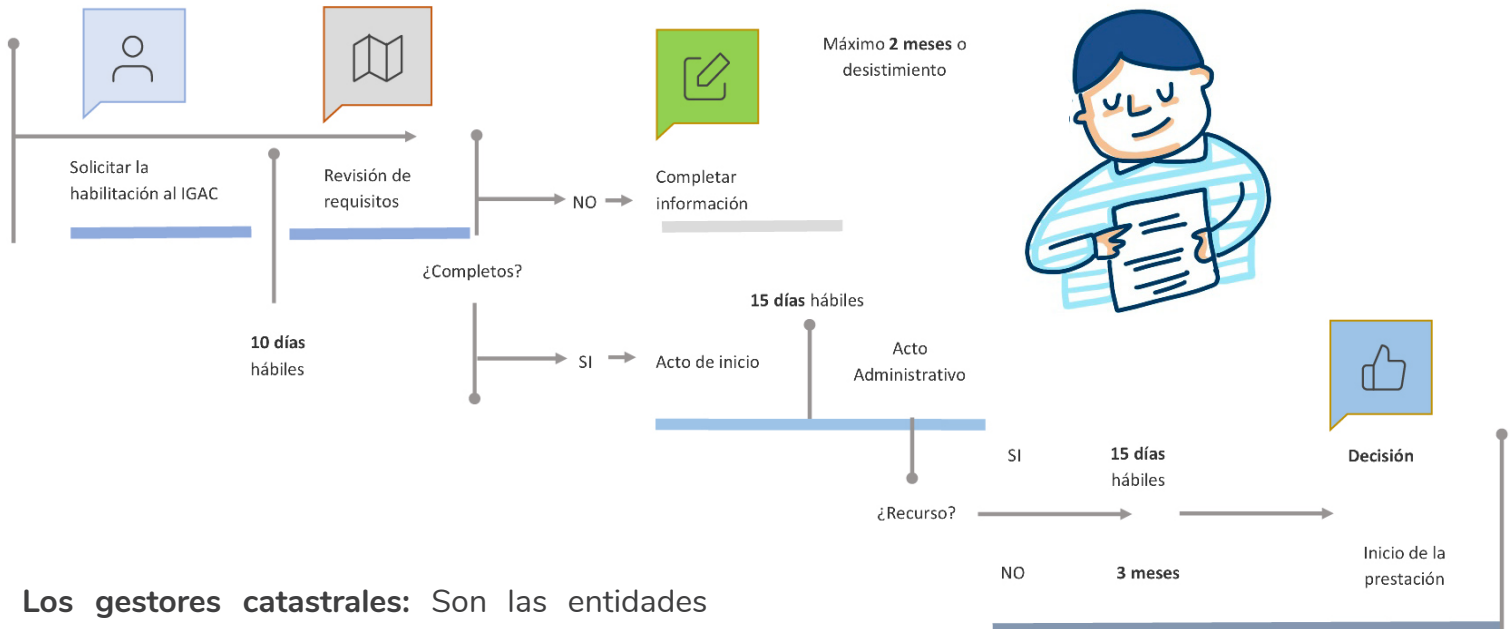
Solicitar la habilitación al IGAC

Revisión de requisitos

10 días hábiles

¿Completos?

NO

Completar información

Máximo 2 meses o desistimiento

SI

Acto de inicio

15 días hábiles

Acto Administrativo

¿Recurso?

SI

15 días hábiles

Decisión

NO

3 meses

Inicio de la prestación

Los gestores catastrales: Son las entidades